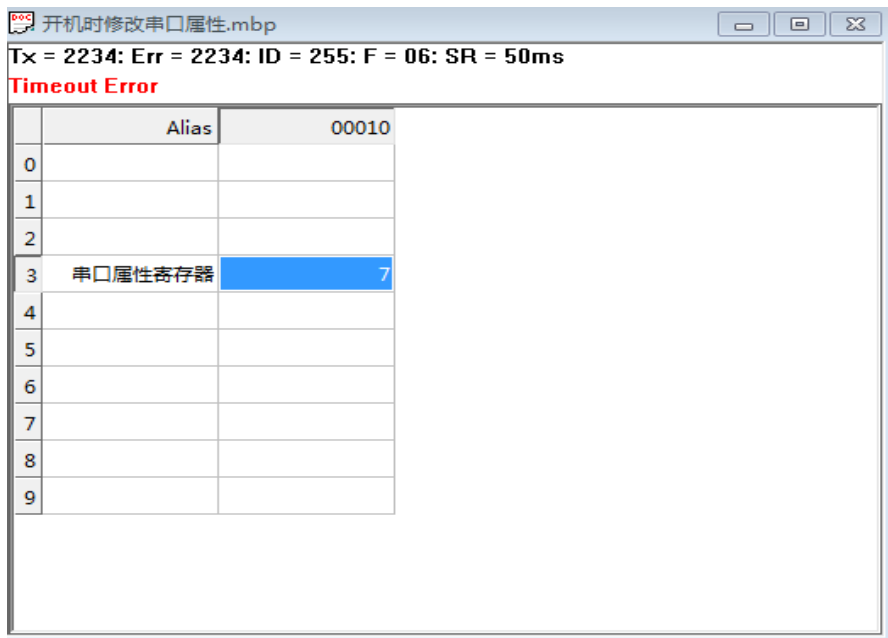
开机时修改串口属性.mbp

Tx = 2234: Err = 2234: ID = 255: F = 06: SR = 50ms

Timeout Error

|   | Alias | 00010 |
|---|---|---|
| 0 | | |
| 1 | | |
| 2 | | |
| 3 | 串口属性寄存器 | 7 |
| 4 | | |
| 5 | | |
| 6 | | |
| 7 | | |
| 8 | | |
| 9 | | |